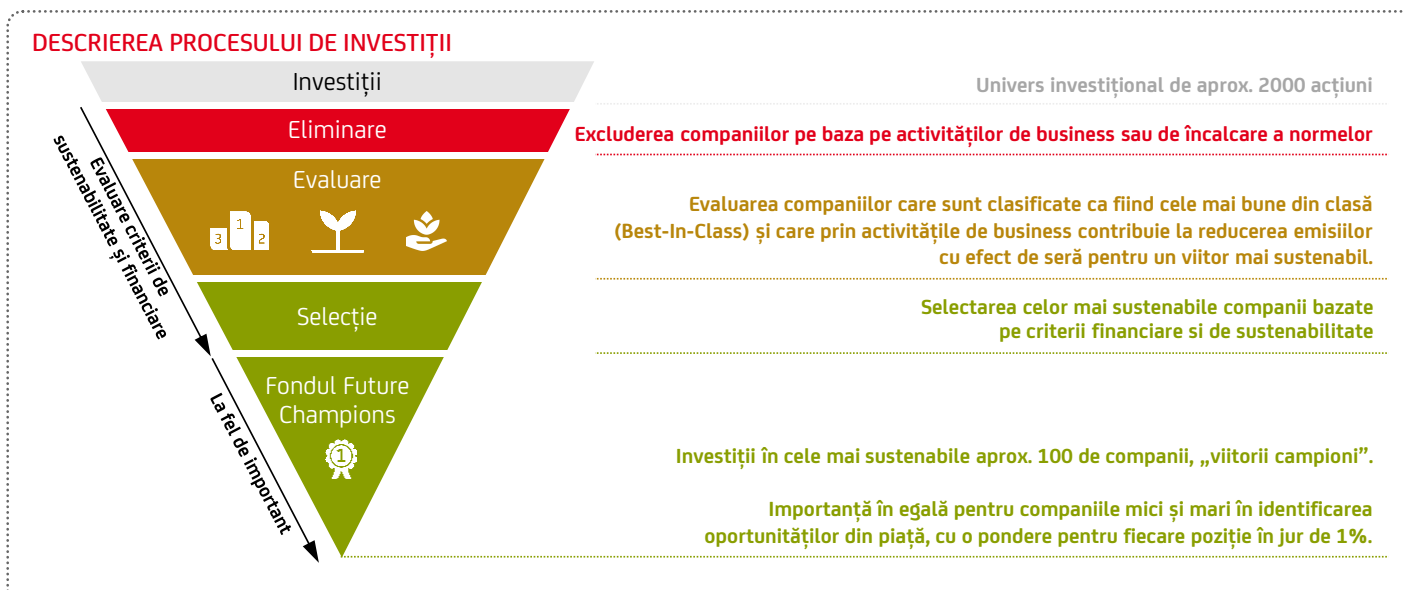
DESCRIEREA PROCESULUI DE INVESTIȚII

Investiții

Univers investițional de aprox. 2000 acțiuni

Eliminare

Excluderea companiilor pe baza pe activităților de business sau de încalcare a normelor

Evaluare

3 1 2

Evaluarea companiilor care sunt clasificate ca fiind cele mai bune din clasă (Best-In-Class) și care prin activitățile de business contribuie la reducerea emisiilor cu efect de seră pentru un viitor mai sustenabil.

Evaluare criterii de sustenabilitate și financiare

Selecție

Selectarea celor mai sustenabile companii bazate pe criterii financiare si de sustenabilitate

Fondul Future Champions

1

La fel de important

Investiții în cele mai sustenabile aprox. 100 de companii, „viitorii campioni”.

Importanță în egală pentru companiile mici și mari în identificarea oportunităților din piață, cu o pondere pentru fiecare poziție în jur de 1%.